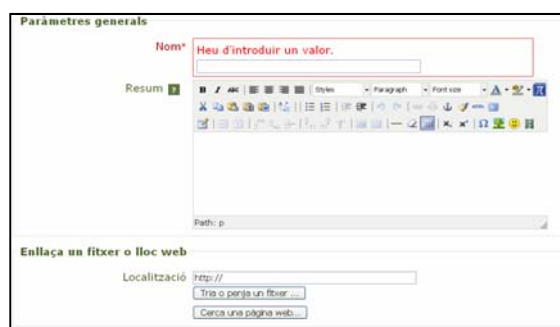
Paràmetres generals

Nom* Heu d'introduir un valor.

Resum

B I ABC Styles Paragraph Font size

Path: p

Enllaça un fitxer o lloc web

Localització http://

Tria o penja un fitxer ...

Cerca una pàgina web...